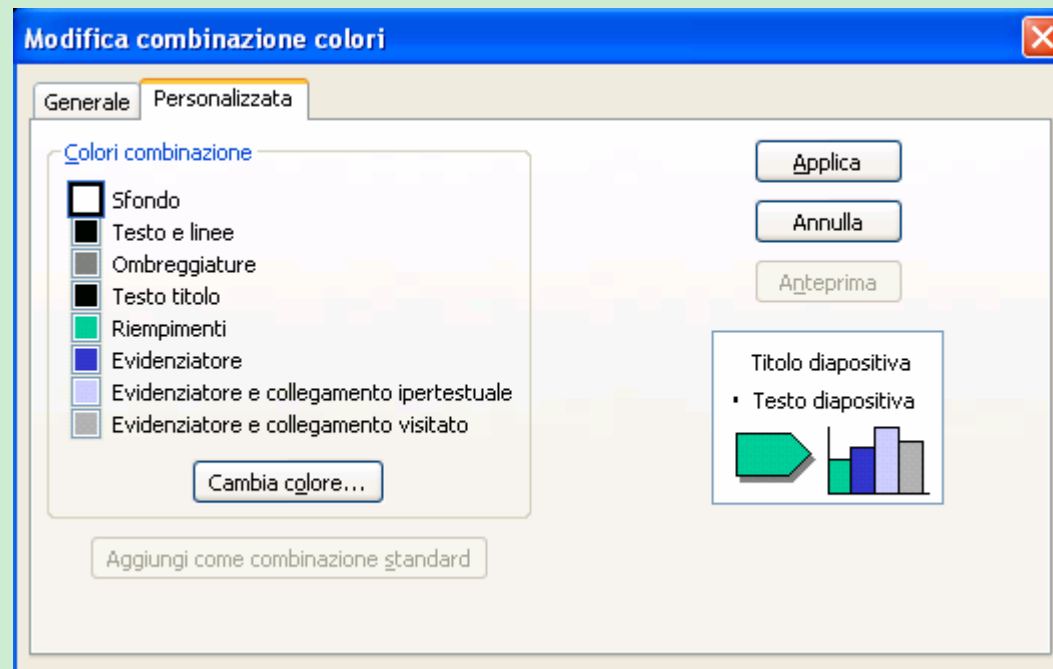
Modifica combinazione colori

Generale
Personalizzata

Colori combinazione
Sfondo
Testo e linee
Ombreggiature
Testo titolo
Riempimenti
Evidenziatore
Evidenziatore e collegamento ipertestuale
Evidenziatore e collegamento visitato

Cambia colore...

Aggiungi come combinazione standard

Applica
Annulla
Anteprima

Titolo diapositiva
• Testo diapositiva